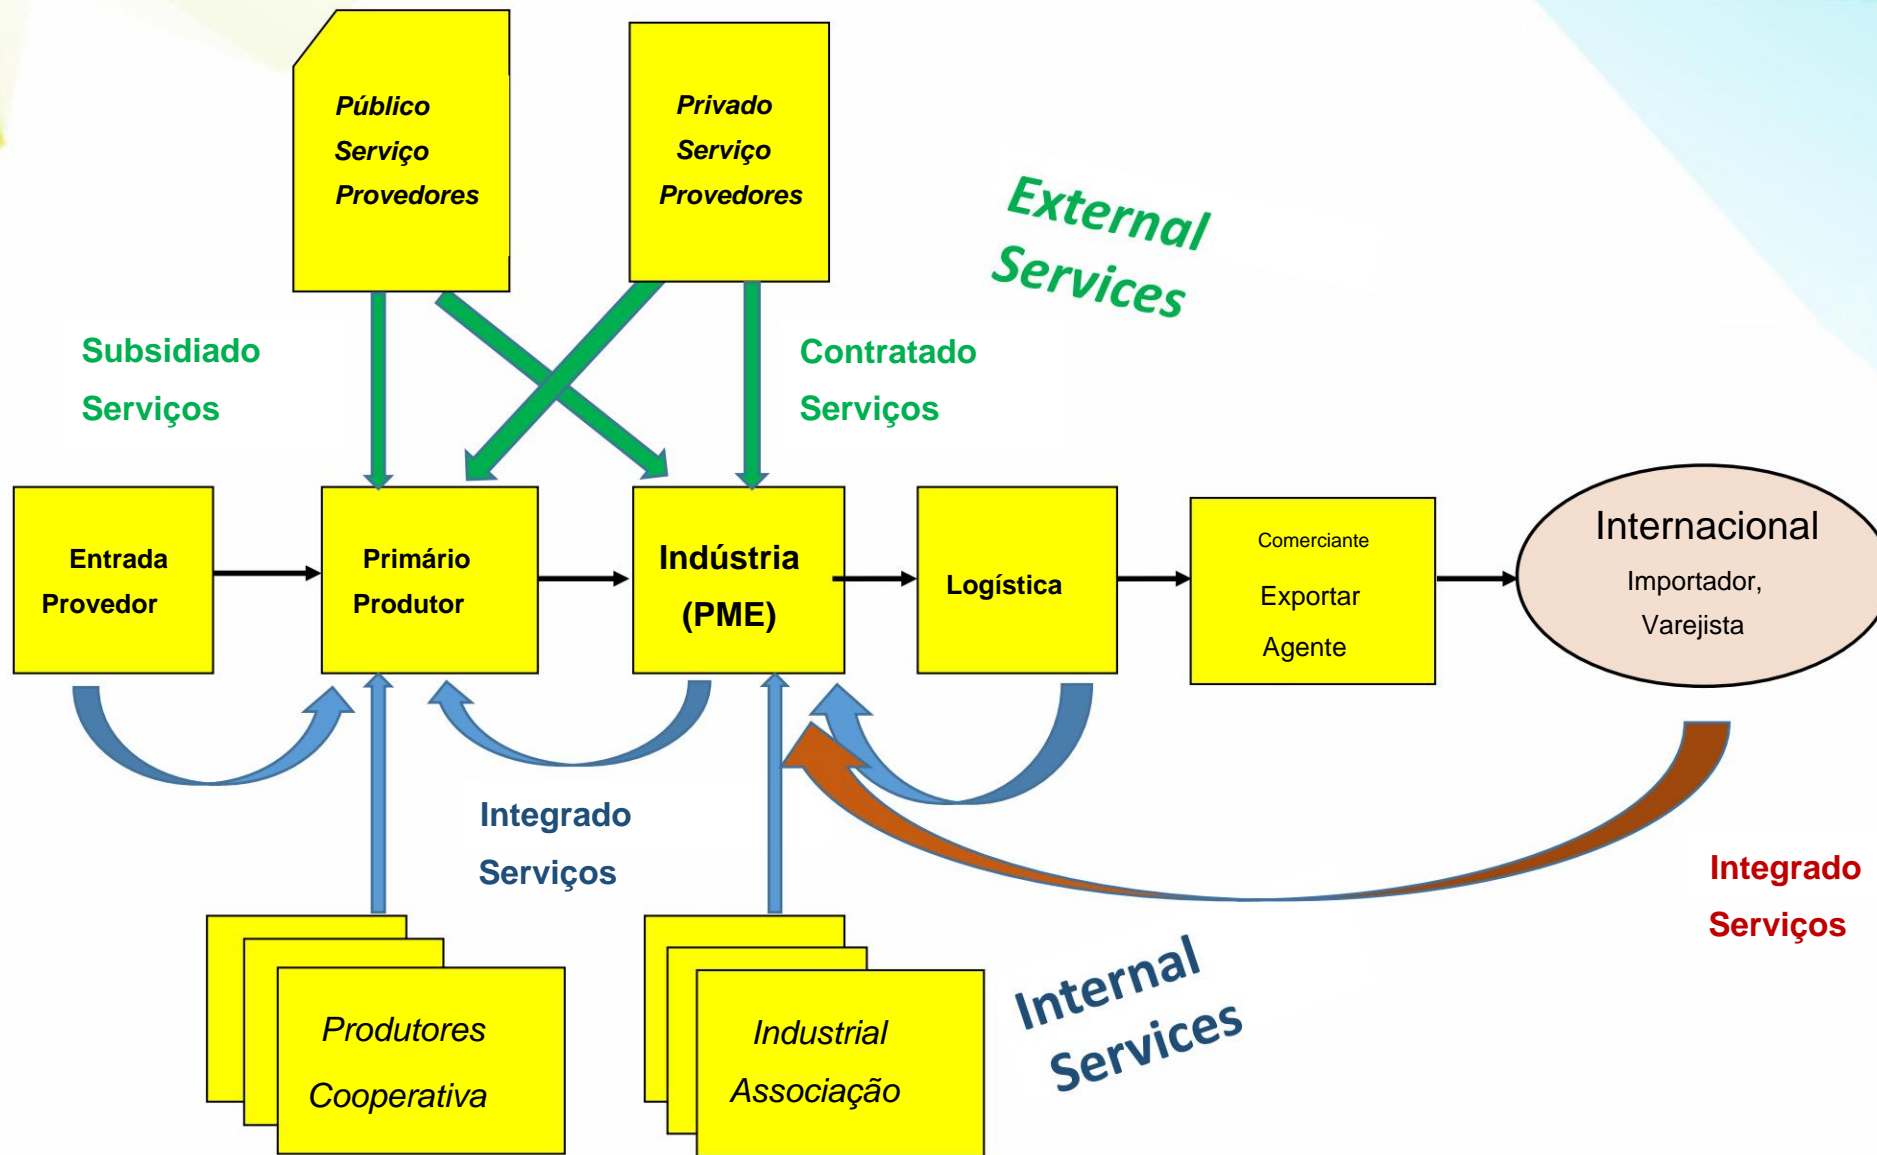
Público
Serviço
Provedores

Privado
Serviço
Provedores

External
Services

Subsidiado
Serviços

Contratado
Serviços

Entrada
Provedor

Primário
Produtor

Indústria
(PME)

Logística

Comerciante
Exportar
Agente

Internacional
Importador,
Varejista

Integrado
Serviços

Integrado
Serviços

Produtores
Cooperativa

Industrial
Associação

Internal
Services